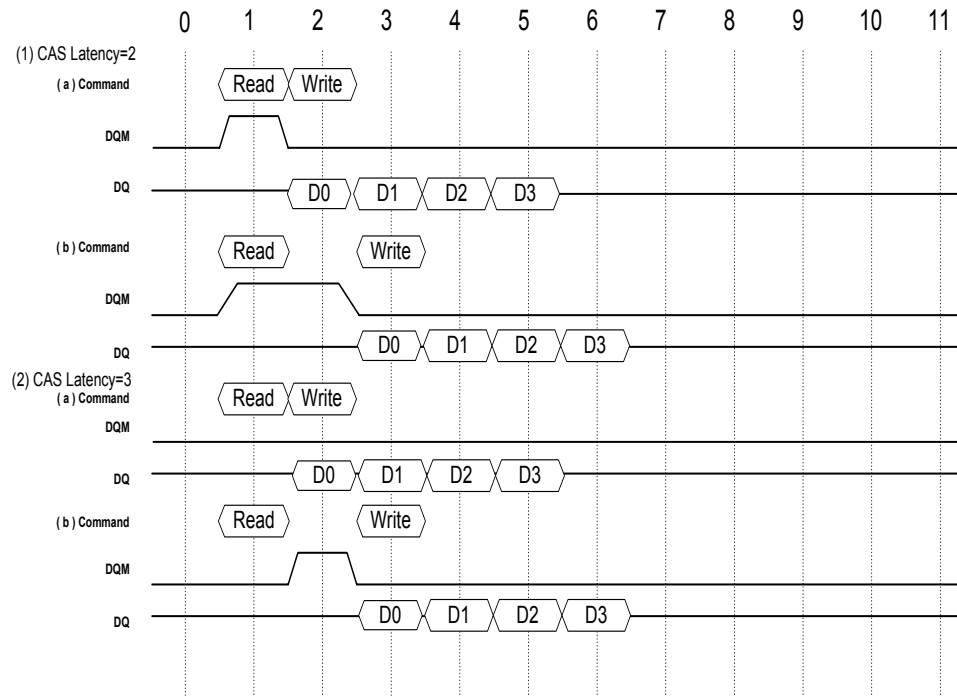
0 1 2 3 4 5 6 7 8 9 10 11

(1) CAS Latency=2

( a ) Command
Read Write

DQM

DQ
D0 D1 D2 D3

( b ) Command
Read Write

DQM

DQ
D0 D1 D2 D3

(2) CAS Latency=3

( a ) Command
Read Write

DQM

DQ
D0 D1 D2 D3

( b ) Command
Read Write

DQM

DQ
D0 D1 D2 D3